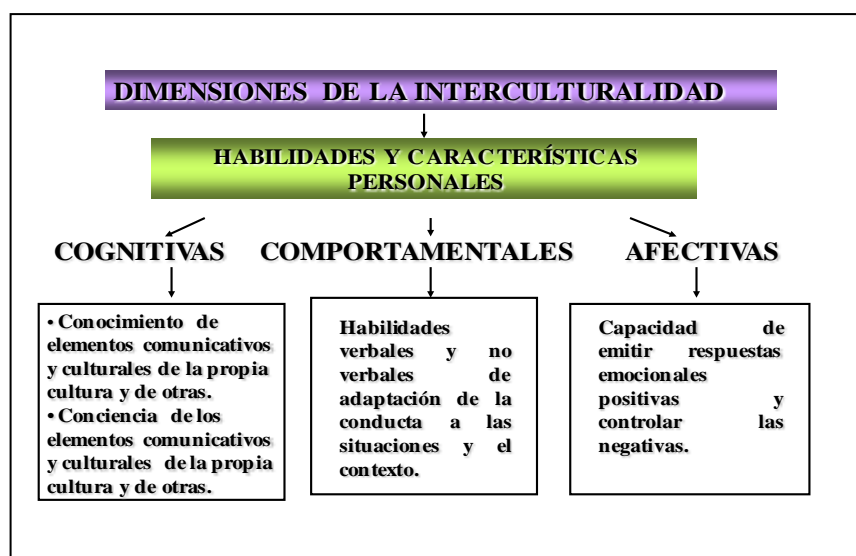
DIMENSIONES DE LA INTERCULTURALIDAD

HABILIDADES Y CARACTERÍSTICAS PERSONALES

COGNITIVAS

COMPORTAMENTALES

AFECTIVAS

• Conocimiento de elementos comunicativos y culturales de la propia cultura y de otras.
• Conciencia de los elementos comunicativos y culturales de la propia cultura y de otras.

Habilidades verbales y no verbales de adaptación de la conducta a las situaciones y el contexto.

Capacidad de emitir respuestas emocionales positivas y controlar las negativas.